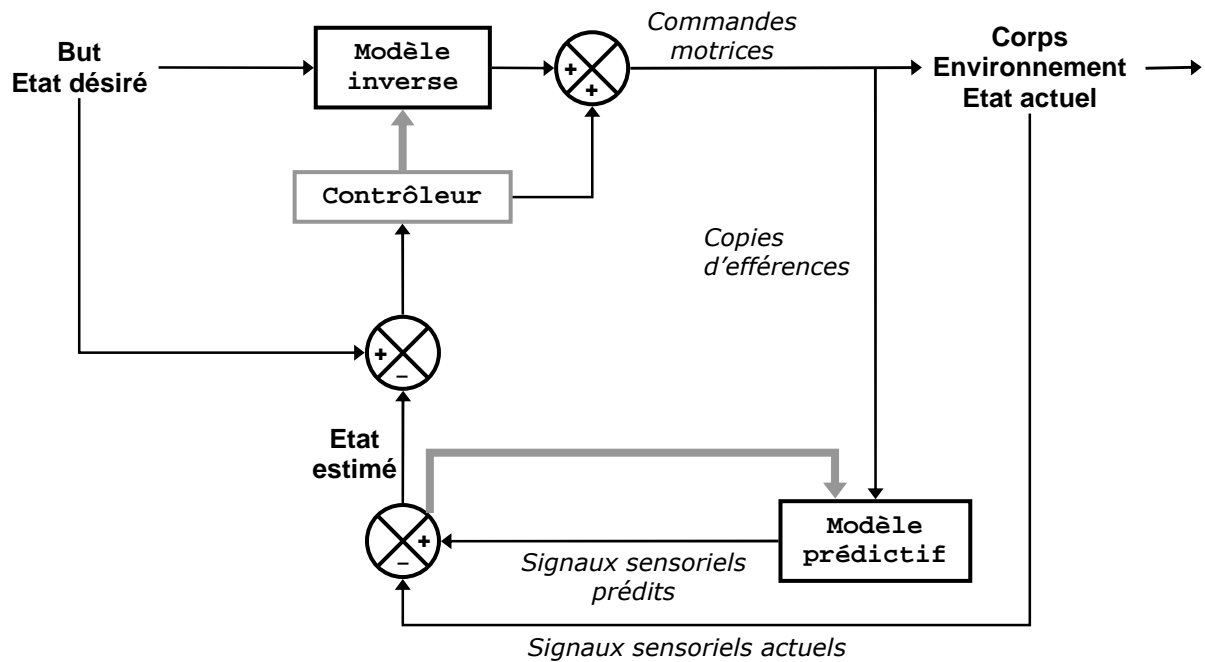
But
Etat désiré

Modèle inverse

+
+

Commandes motrices

Corps
Environnement
Etat actuel

Contrôleur

Copies d'efférences

+
–

Etat estimé

+
–

Modèle prédictif

Signaux sensoriels prédits

Signaux sensoriels actuels